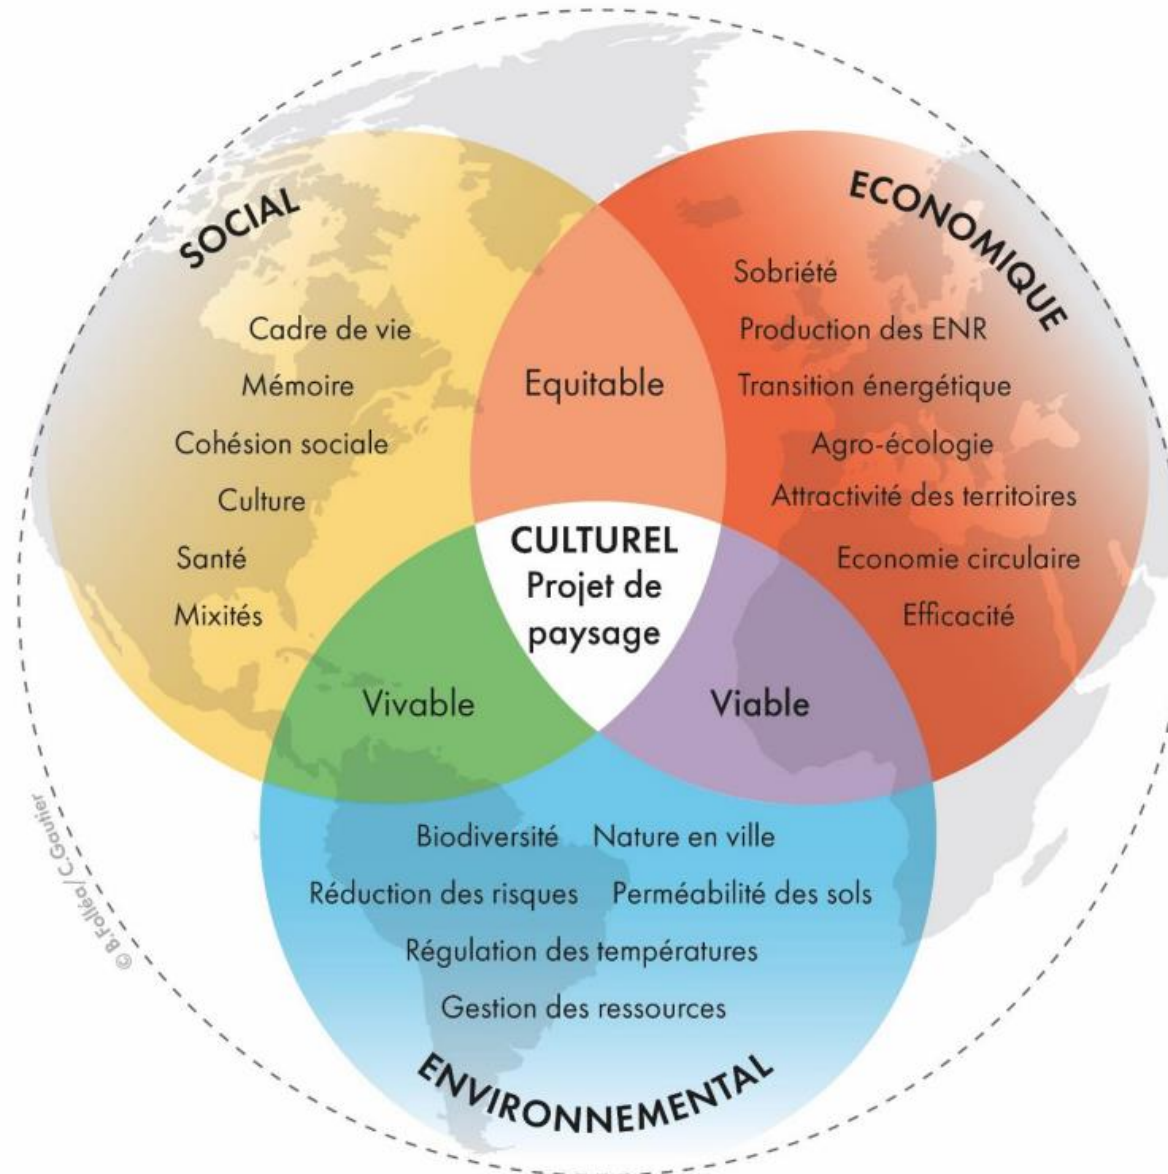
SOCIAL

Cadre de vie
Mémoire
Cohésion sociale
Culture
Santé
Mixités

Equitable

ECONOMIQUE

Sobriété
Production des ENR
Transition énergétique
Agro-écologie
Attractivité des territoires
Economie circulaire
Efficacité

CULTUREL
Projet de paysage

Vivable

Viable

Biodiversité
Nature en ville
Réduction des risques
Perméabilité des sols
Régulation des températures
Gestion des ressources

ENVIRONNEMENTAL

© B.Folléa / C.Gautier